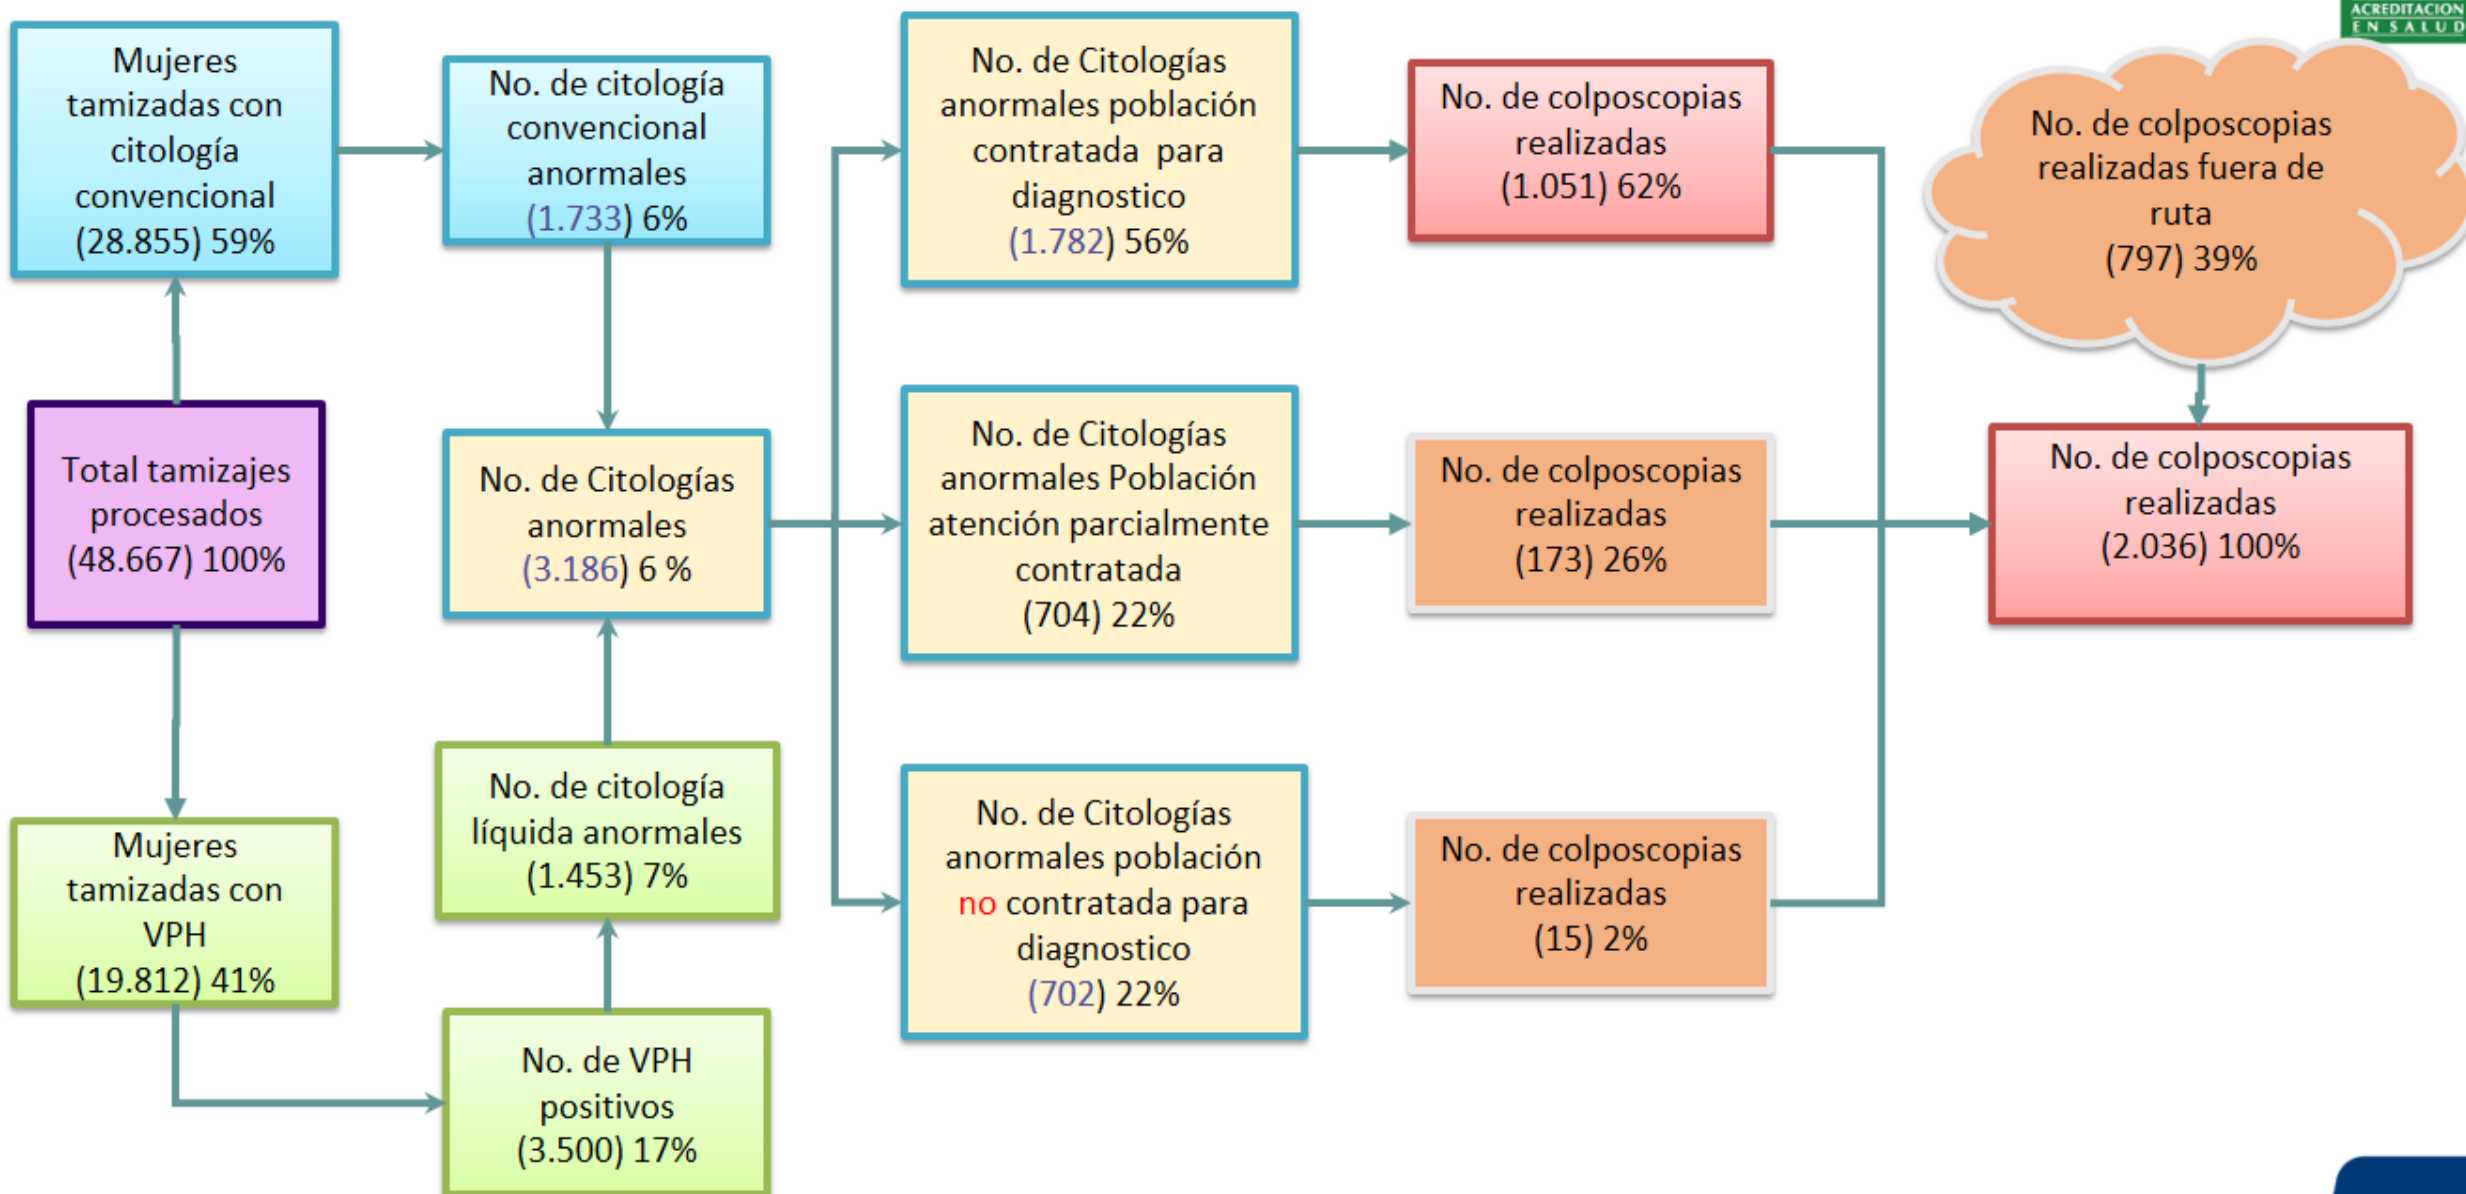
ACREDITACION EN SALUD

Mujeres tamizadas con citología convencional (28.855) 59%

No. de citología convencional anormales (1.733) 6%

No. de Citologías anormales población contratada para diagnostico (1.782) 56%

No. de colposcopias realizadas (1.051) 62%

No. de colposcopias realizadas fuera de ruta (797) 39%

Total tamizajes procesados (48.667) 100%

No. de Citologías anormales (3.186) 6 %

No. de Citologías anormales Población atención parcialmente contratada (704) 22%

No. de colposcopias realizadas (173) 26%

No. de colposcopias realizadas (2.036) 100%

Mujeres tamizadas con VPH (19.812) 41%

No. de citología líquida anormales (1.453) 7%

No. de Citologías anormales población no contratada para diagnostico (702) 22%

No. de colposcopias realizadas (15) 2%

No. de VPH positivos (3.500) 17%